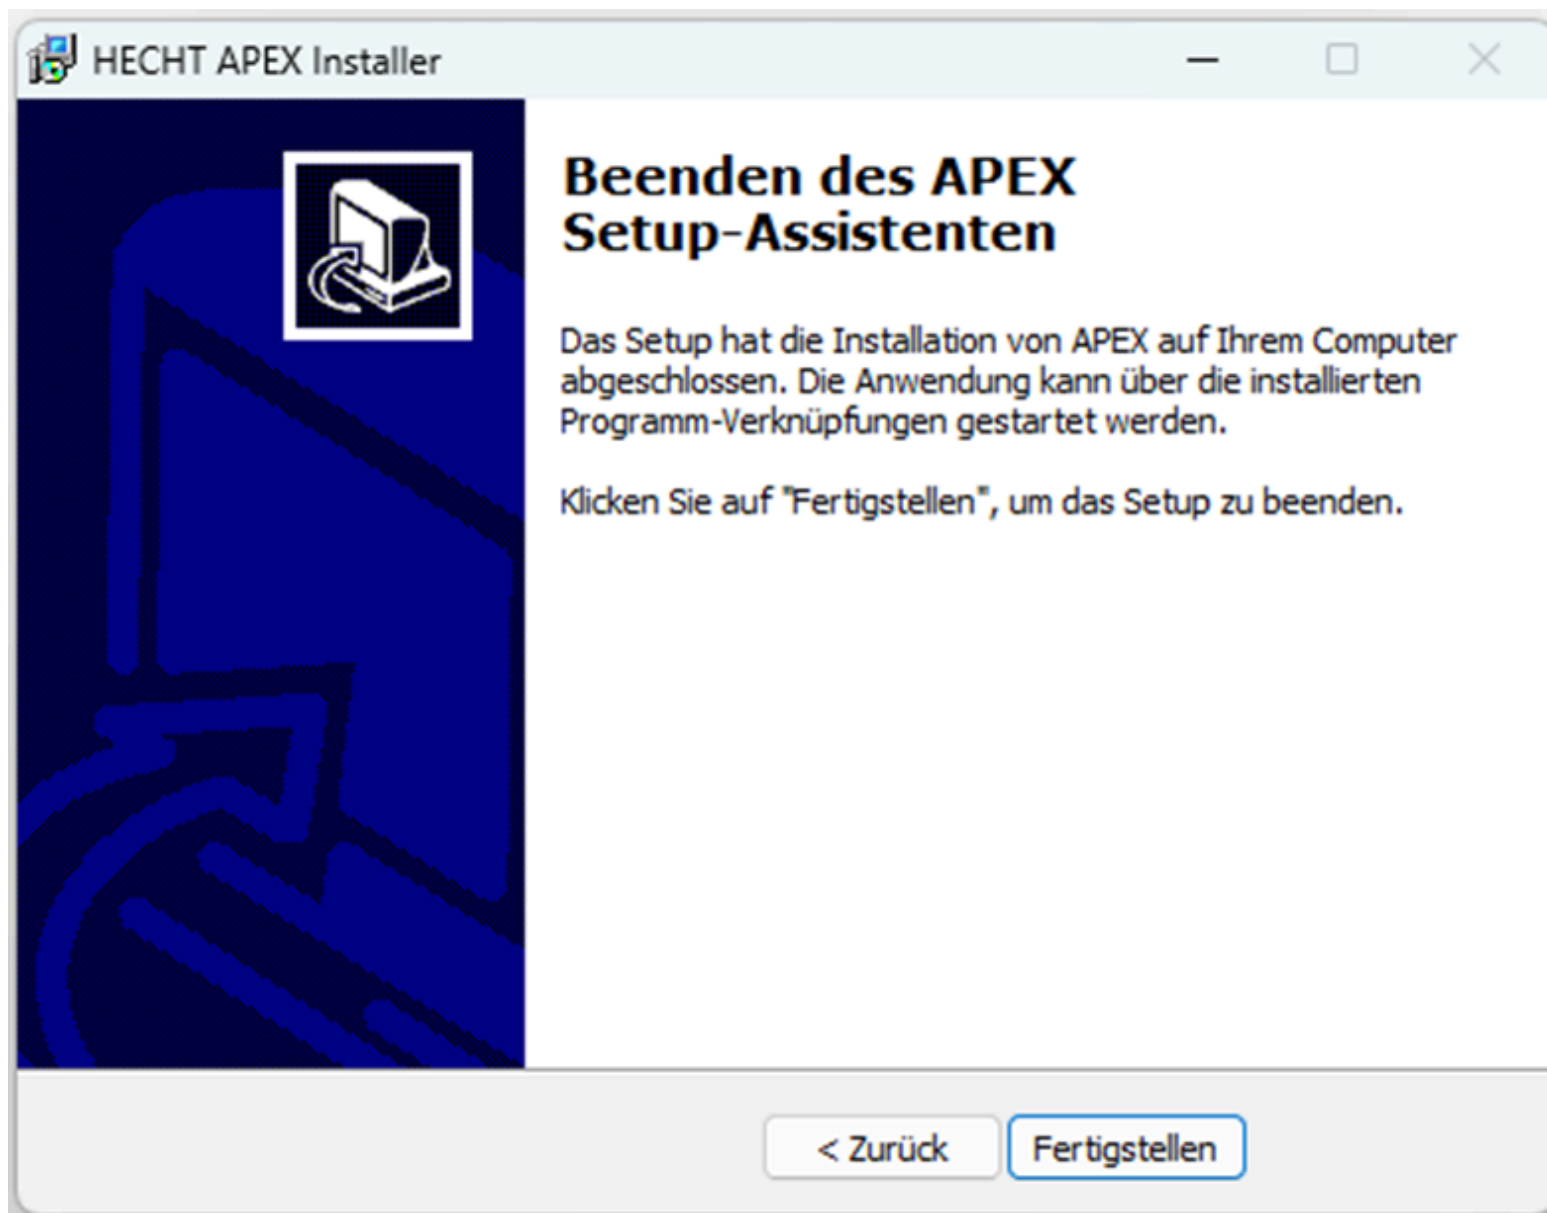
HECHT APEX Installer

Beenden des APEX Setup-Assistenten

Das Setup hat die Installation von APEX auf Ihrem Computer abgeschlossen. Die Anwendung kann über die installierten Programm-Verknüpfungen gestartet werden.

Klicken Sie auf "Fertigstellen", um das Setup zu beenden.

< Zurück

Fertigstellen